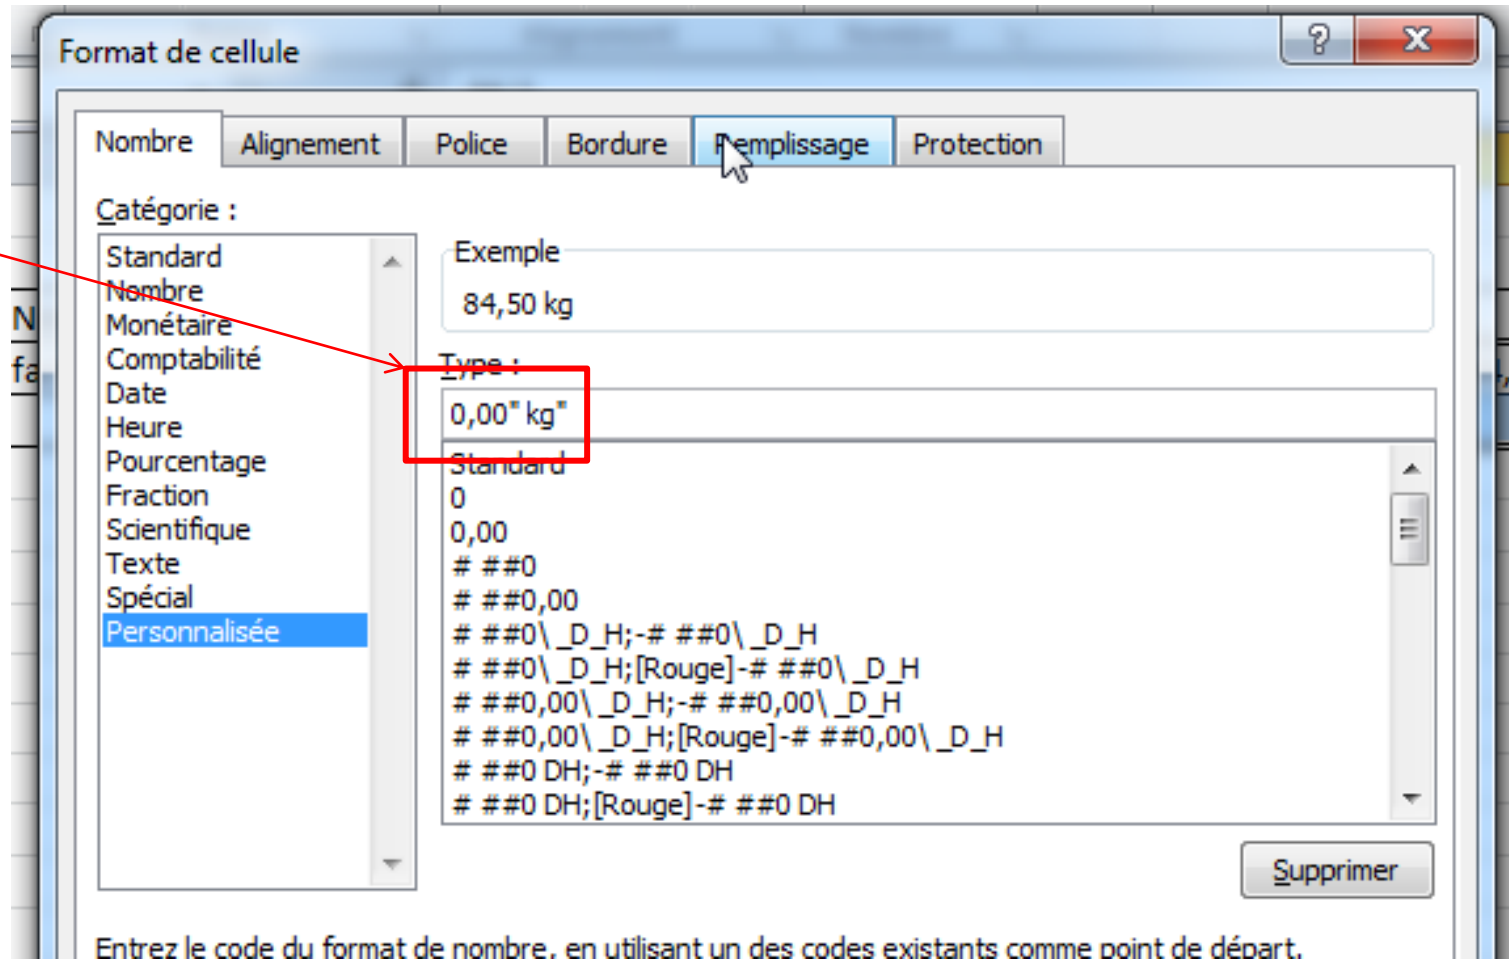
Format de cellule

?

X

Nombre

Alignement

Police

Bordure

Remplissage

Protection

Catégorie :

Standard
Nombre
Monétaire
Comptabilité
Date
Heure
Pourcentage
Fraction
Scientifique
Texte
Spécial
Personnalisée

Exemple

84,50 kg

Type :

0,00" kg"

Standard
0
0,00
# ##0
# ##0,00
# ##0\ _D_H;-# ##0\ _D_H
# ##0\ _D_H;[Rouge]-# ##0\ _D_H
# ##0,00\ _D_H;-# ##0,00\ _D_H
# ##0,00\ _D_H;[Rouge]-# ##0,00\ _D_H
# ##0 DH;-# ##0 DH
# ##0 DH;[Rouge]-# ##0 DH

Supprimer

Entrez le code du format de nombre, en utilisant un des codes existants comme point de départ.

N

fa